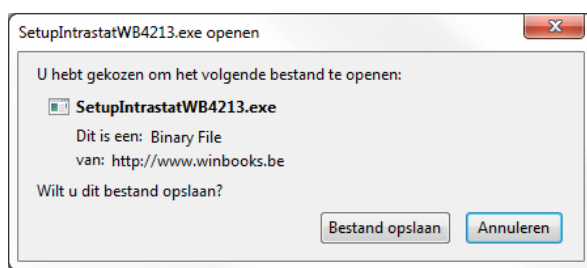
SetupIntrastatWB4213.exe openen

U hebt gekozen om het volgende bestand te openen:

SetupIntrastatWB4213.exe

Dit is een: Binary File

van: http://www.winbooks.be

Wilt u dit bestand opslaan?

Bestand opslaan

Annuleren